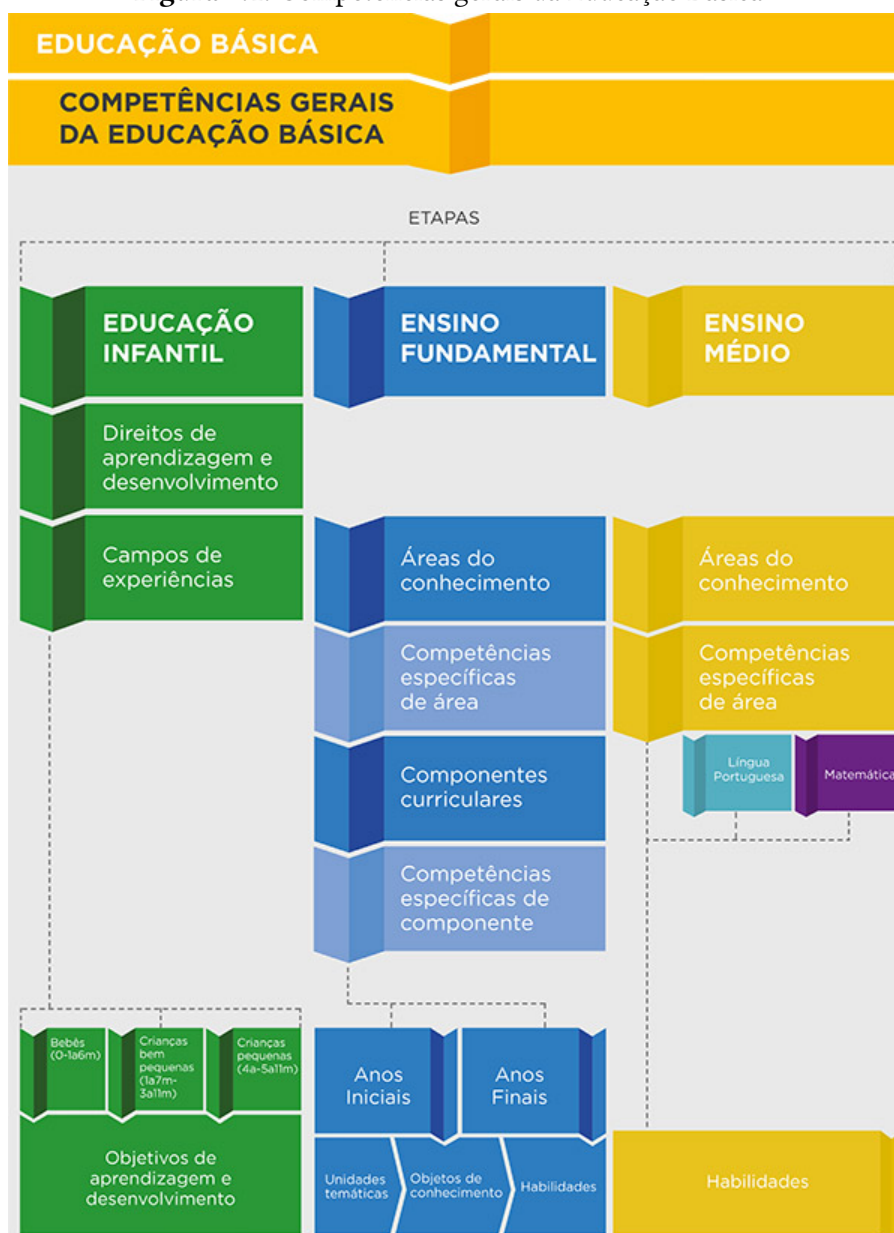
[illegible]

EDUCAÇÃO BÁSICA

COMPETÊNCIAS GERAIS DA EDUCAÇÃO BÁSICA

ETAPAS

EDUCAÇÃO INFANTIL

ENSINO FUNDAMENTAL

ENSINO MÉDIO

Direitos de aprendizagem e desenvolvimento

Campos de experiências

Áreas do conhecimento

Áreas do conhecimento

Competências específicas de área

Competências específicas de área

Língua Portuguesa

Matemática

Componentes curriculares

Competências específicas de componente

Bebês (0-1a6m)

Crianças bem pequenas (1a7m-3a11m)

Crianças pequenas (4a-5a11m)

Objetivos de aprendizagem e desenvolvimento

Anos Iniciais

Anos Finais

Unidades temáticas

Objetos de conhecimento

Habilidades

Habilidades